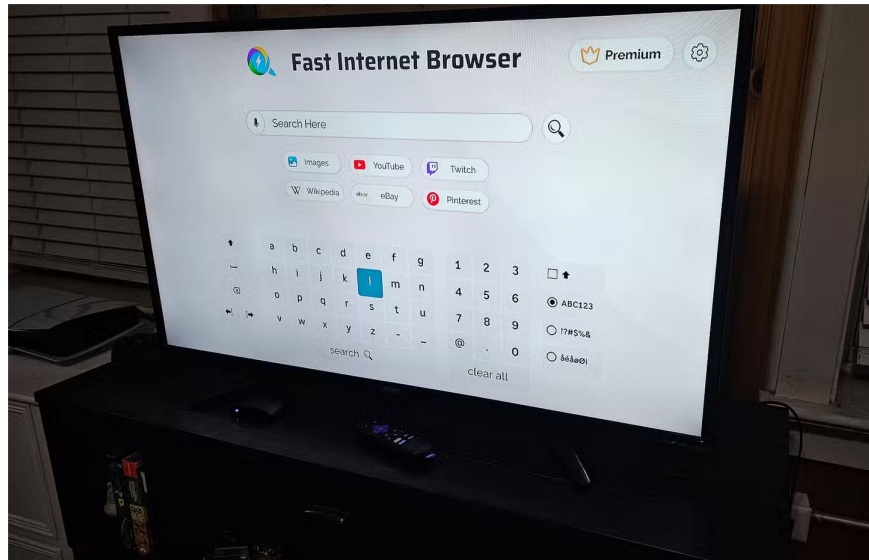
Fast Internet Browser

Premium

Search Here

Images YouTube Twitch

Wikipedia eBay Pinterest

a b c d e f g
h i j k l m n
o p q r s t u
v w x y z - _

search

1 2 3
4 5 6
7 8 9
@ . 0

clear all

ABC123
!?#$%&
áéåøØl